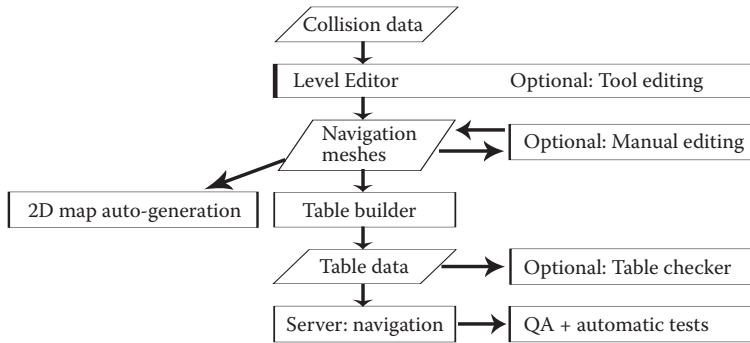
Collision data

Level Editor

Optional: Tool editing

Navigation meshes

Optional: Manual editing

2D map auto-generation

Table builder

Table data

Optional: Table checker

Server: navigation

QA + automatic tests